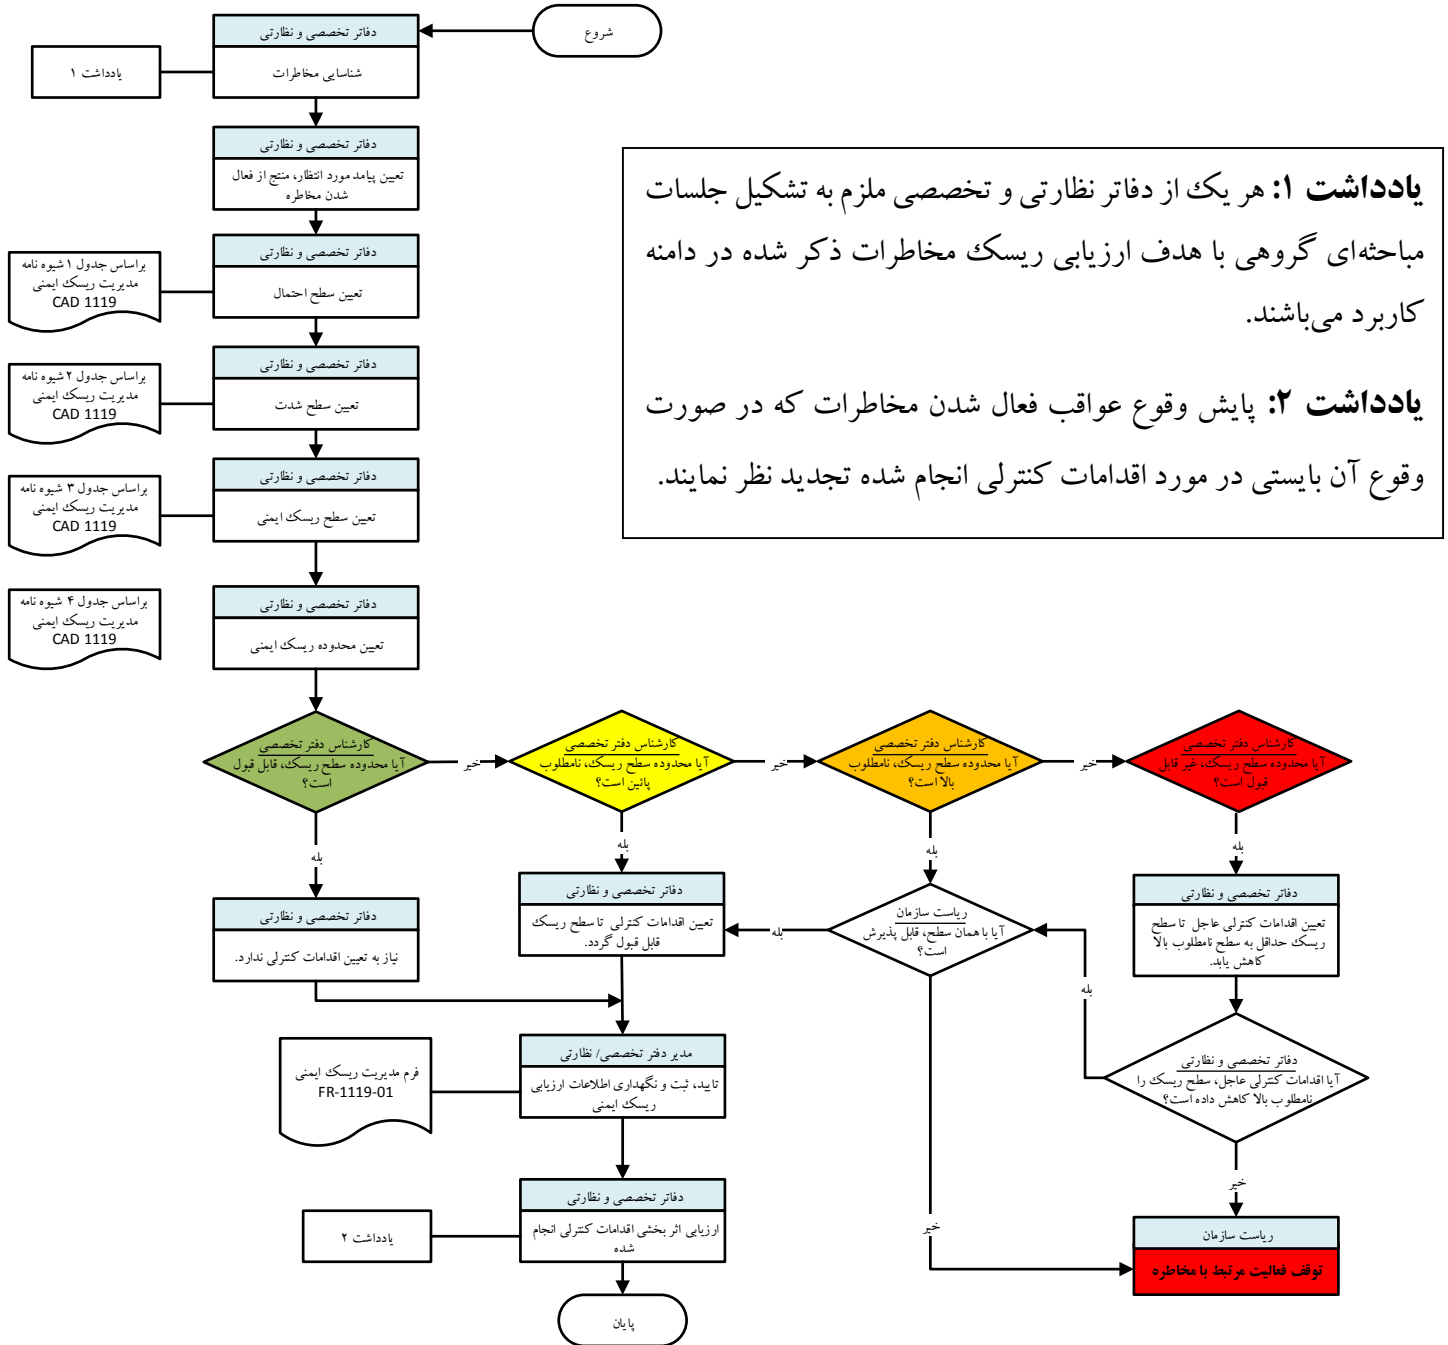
شروع

دفاتر تخصصی و نظارتی
شناسایی مخاطرات

یادداشت ۱

دفاتر تخصصی و نظارتی
تعیین پیامد مورد انتظار، منتج از فعال شدن مخاطره

دفاتر تخصصی و نظارتی
تعیین سطح احتمال

براساس جدول ۱ شیوه نامه مدیریت ریسک ایمنی CAD 1119

دفاتر تخصصی و نظارتی
تعیین سطح شدت

براساس جدول ۲ شیوه نامه مدیریت ریسک ایمنی CAD 1119

دفاتر تخصصی و نظارتی
تعیین سطح ریسک ایمنی

براساس جدول ۳ شیوه نامه مدیریت ریسک ایمنی CAD 1119

دفاتر تخصصی و نظارتی
تعیین محدوده ریسک ایمنی

براساس جدول ۴ شیوه نامه مدیریت ریسک ایمنی CAD 1119

**یادداشت ۱:** هر یک از دفاتر نظارتی و تخصصی ملزم به تشکیل جلسات مباحثه‌ای گروهی با هدف ارزیابی ریسک مخاطرات ذکر شده در دامنه کاربرد می‌باشند.

**یادداشت ۲:** پایش وقوع عواقب فعال شدن مخاطرات که در صورت وقوع آن بایستی در مورد اقدامات کنترلی انجام شده تجدید نظر نمایند.

کارشناس دفتر تخصصی
آیا محدوده سطح ریسک، قابل قبول است؟

خیر

کارشناس دفتر تخصصی
آیا محدوده سطح ریسک، نامطلوب پائین است؟

خیر

کارشناس دفتر تخصصی
آیا محدوده سطح ریسک، نامطلوب بالا است؟

خیر

کارشناس دفتر تخصصی
آیا محدوده سطح ریسک، غیر قابل قبول است؟

بله

بله

بله

بله

دفاتر تخصصی و نظارتی
نیاز به تعیین اقدامات کنترلی ندارد.

دفاتر تخصصی و نظارتی
تعیین اقدامات کنترلی تا سطح ریسک قابل قبول گردد.

بله

ریاست سازمان
آیا با همان سطح، قابل پذیرش است؟

دفاتر تخصصی و نظارتی
تعیین اقدامات کنترلی عاجل تا سطح ریسک حداقل به سطح نامطلوب بالا کاهش یابد.

بله

دفاتر تخصصی و نظارتی
آیا اقدامات کنترلی عاجل، سطح ریسک را نامطلوب بالا کاهش داده است؟

فرم مدیریت ریسک ایمنی FR-1119-01

مدیر دفتر تخصصی/ نظارتی
تایید، ثبت و نگهداری اطلاعات ارزیابی ریسک ایمنی

خیر

خیر

دفاتر تخصصی و نظارتی
ارزیابی اثر بخشی اقدامات کنترلی انجام شده

یادداشت ۲

ریاست سازمان
توقف فعالیت مرتبط با مخاطره

پایان